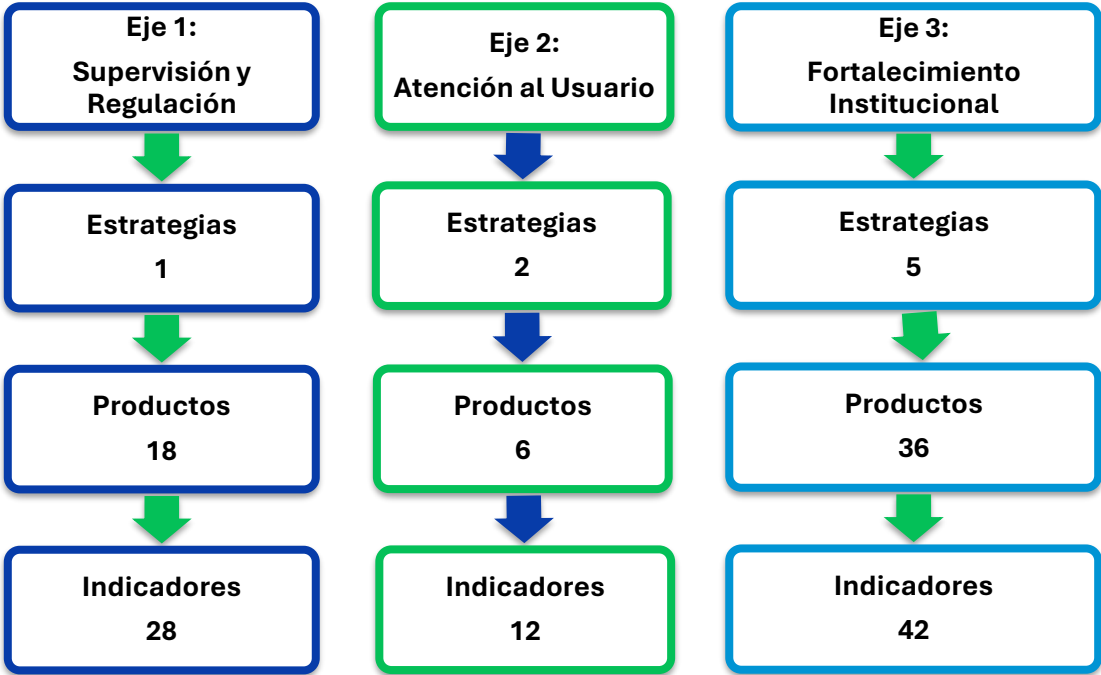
Eje 1:
Supervisión y Regulación

Estrategias
1

Productos
18

Indicadores
28

Eje 2:
Atención al Usuario

Estrategias
2

Productos
6

Indicadores
12

Eje 3:
Fortalecimiento Institucional

Estrategias
5

Productos
36

Indicadores
42